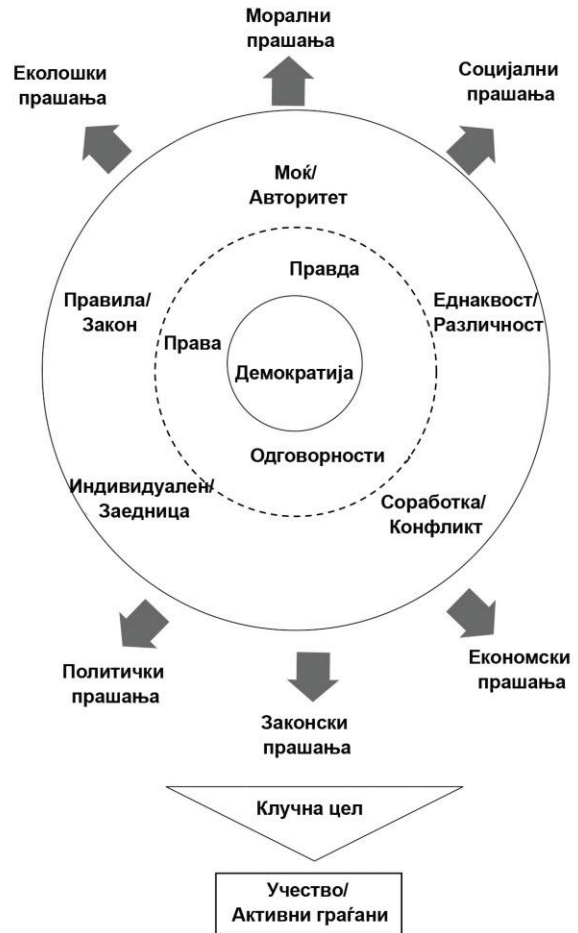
Морални прашања

Еколошки прашања

Социјални прашања

Моќ/ Авторитет

Правда

Правила/ Закон

Права

Демократија

Еднаквост/ Различност

Одговорности

Индивидуален/ Заедница

Соработка/ Конфликт

Политички прашања

Законски прашања

Економски прашања

Клучна цел

Учество/ Активни граѓани